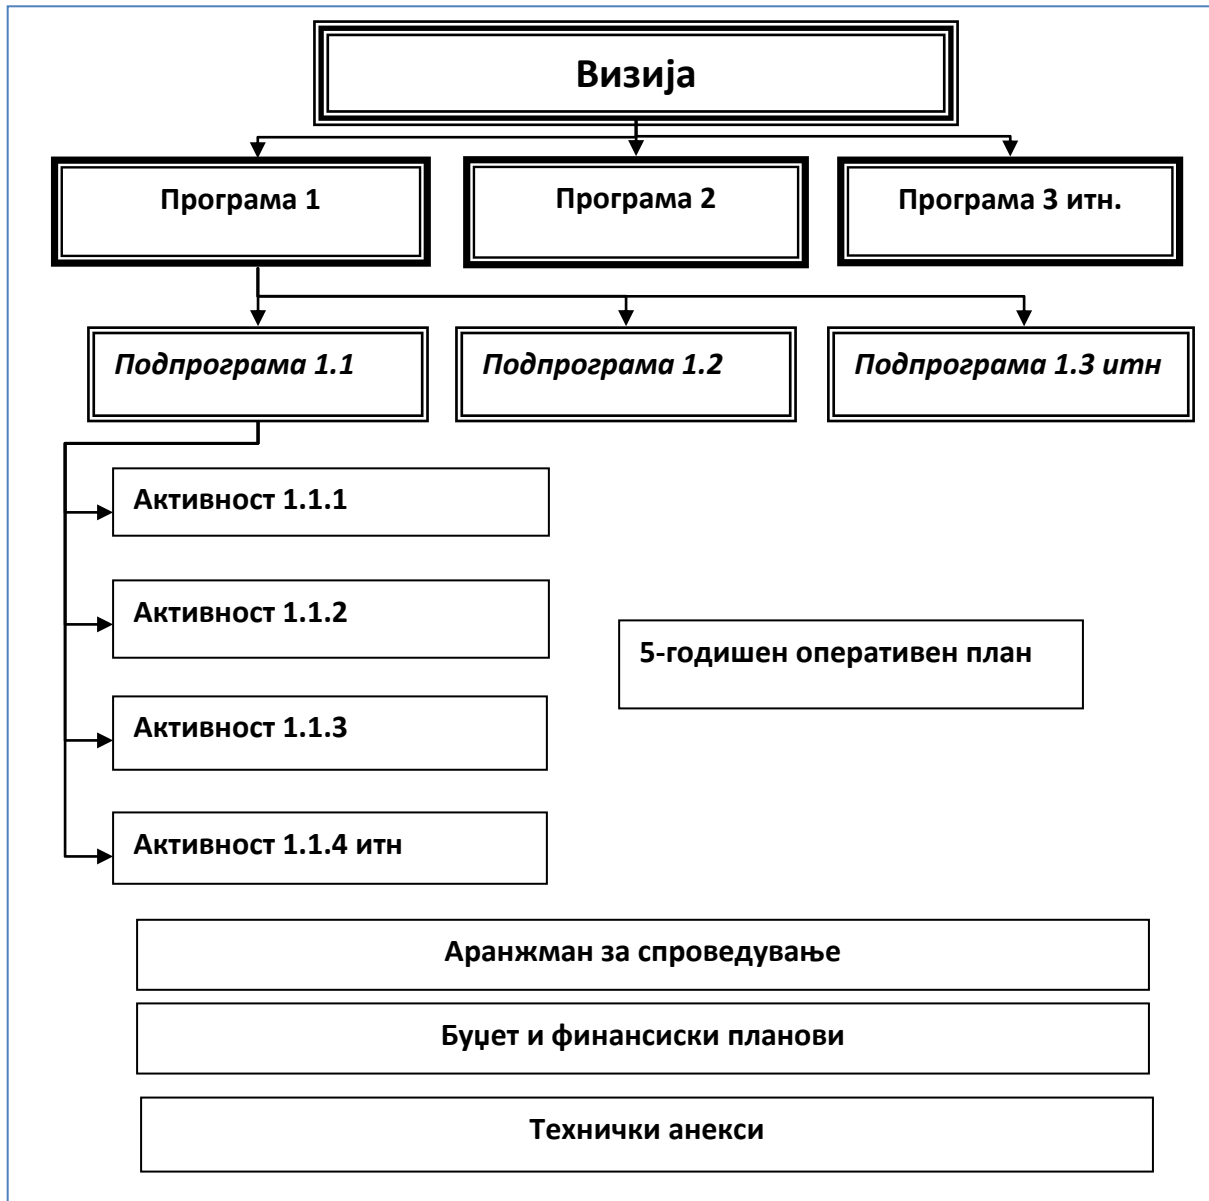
Визија

Програма 1

Програма 2

Програма 3 итн.

Подпрограма 1.1

Подпрограма 1.2

Подпрограма 1.3 итн

Активност 1.1.1

Активност 1.1.2

Активност 1.1.3

Активност 1.1.4 итн

5-годишен оперативен план

Аранжман за спроведување

Буџет и финансиски планови

Технички анекси